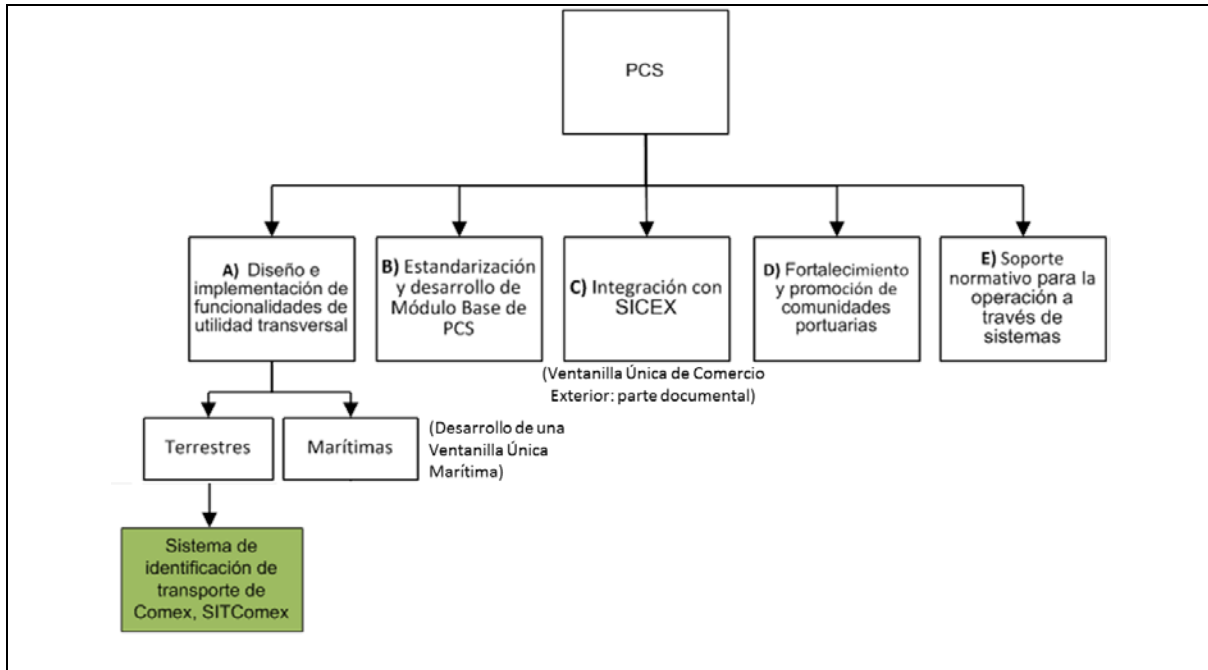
PCS

A) Diseño e implementación de funcionalidades de utilidad transversal

B) Estandarización y desarrollo de Módulo Base de PCS

C) Integración con SICEX

(Ventanilla Única de Comercio Exterior: parte documental)

D) Fortalecimiento y promoción de comunidades portuarias

E) Soporte normativo para la operación a través de sistemas

Terrestres

Marítimas

(Desarrollo de una Ventanilla Única Marítima)

Sistema de identificación de transporte de Comex, SITComex